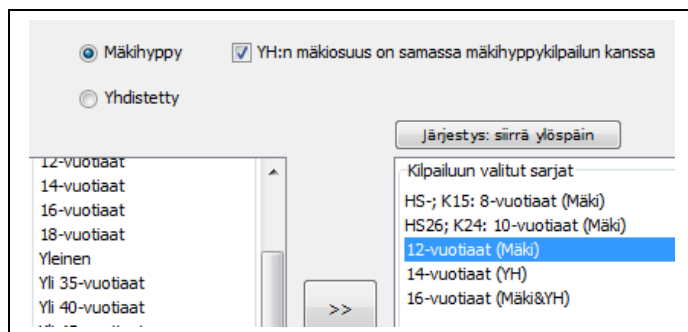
Mäkihyppy

YH:n mäkiosuus on samassa mäkihyppykilpailun kanssa

Yhdistetty

Järjestys: siirrä ylöspäin

12-vuotiaat
14-vuotiaat
16-vuotiaat
18-vuotiaat
Yleinen
Yli 35-vuotiaat
Yli 40-vuotiaat
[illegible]

>>

Kilpailuun valitut sarjat
HS-; K15: 8-vuotiaat (Mäki)
HS26; K24: 10-vuotiaat (Mäki)
12-vuotiaat (Mäki)
14-vuotiaat (YH)
16-vuotiaat (Mäki&YH)